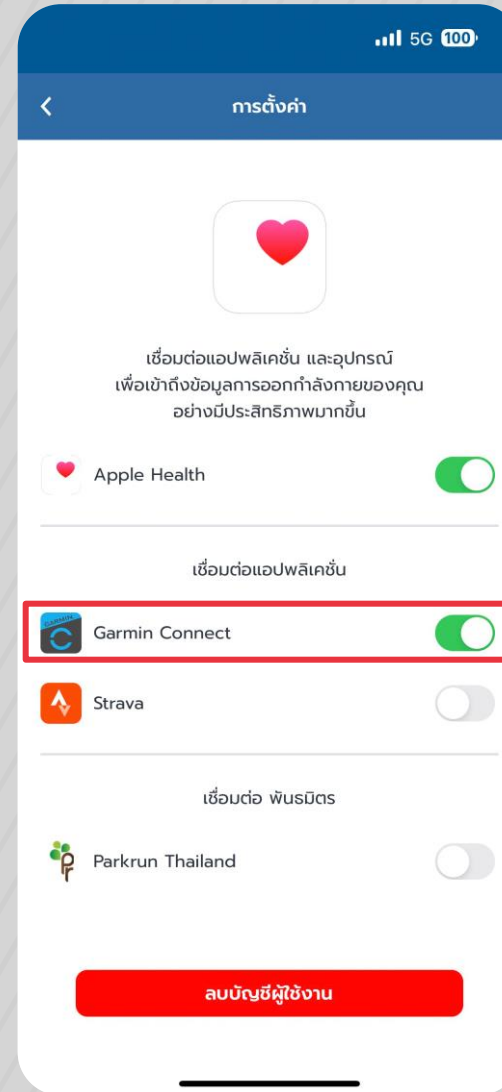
5G 100

การตั้งค่า

เชื่อมต่อแอปพลิเคชั่น และอุปกรณ์ เพื่อเข้าถึงข้อมูลการออกกำลังกายของคุณอย่างมีประสิทธิภาพมากขึ้น

Apple Health

เชื่อมต่อแอปพลิเคชั่น

Garmin Connect

Strava

เชื่อมต่อ พันธมิตร

Parkrun Thailand

ลบบัญชีผู้ใช้งาน